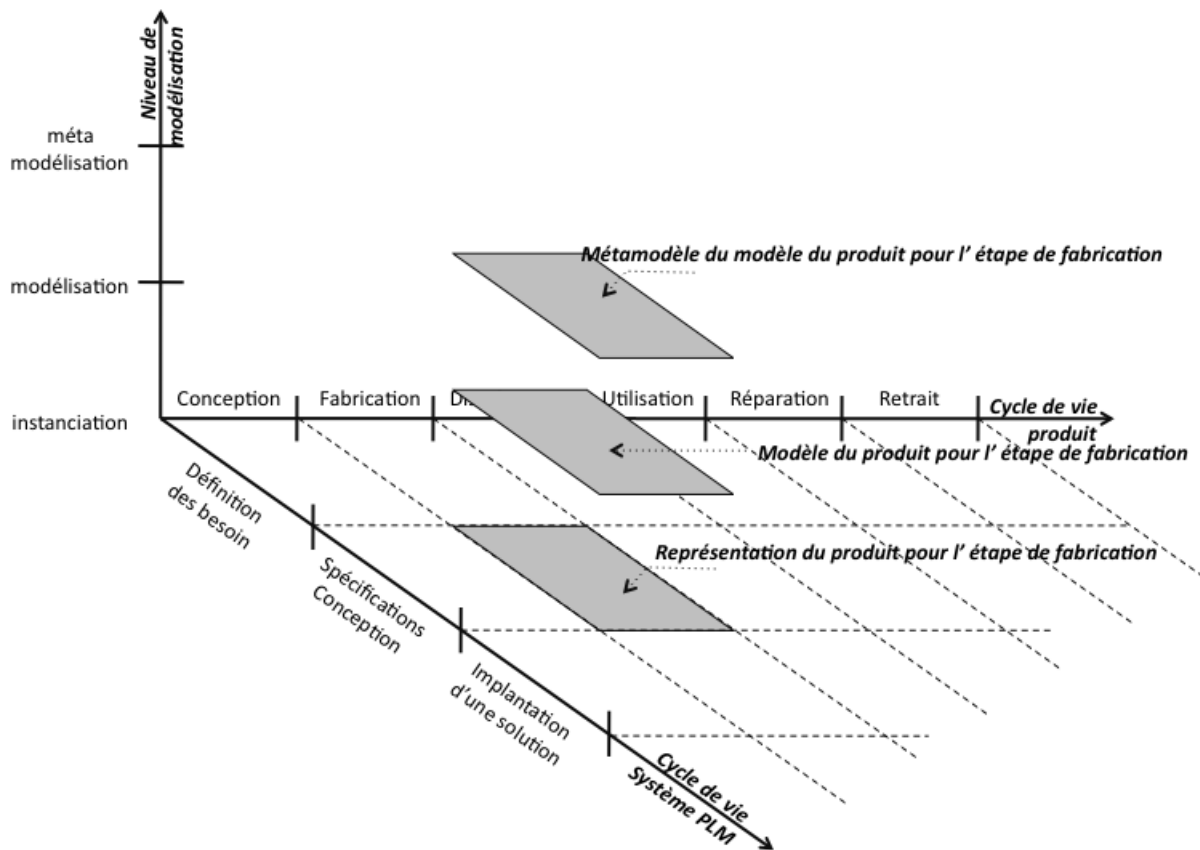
Niveau de modélisation

méta modélisation

modélisation

instanciation

Métamodèle du modèle du produit pour l' étape de fabrication

Conception

Fabrication

Di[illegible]

Utilisation

Réparation

Retrait

Cycle de vie produit

Modèle du produit pour l' étape de fabrication

Définition des besoin

Représentation du produit pour l' étape de fabrication

Spécifications Conception

Implantation d'une solution

Cycle de vie Système PLM